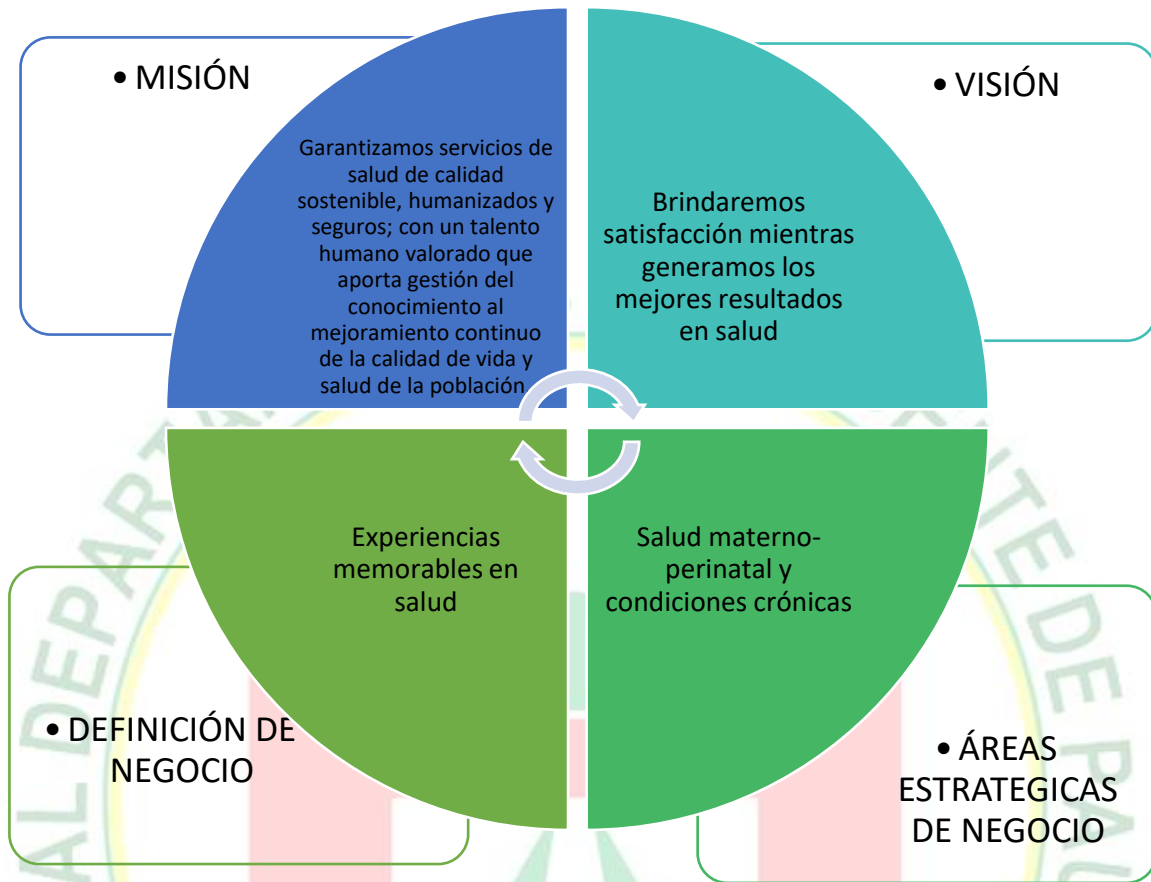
• MISIÓN

Garantizamos servicios de salud de calidad sostenible, humanizados y seguros; con un talento humano valorado que aporta gestión del conocimiento al mejoramiento continuo de la calidad de vida y salud de la población

• VISIÓN

Brindaremos satisfacción mientras generamos los mejores resultados en salud

Experiencias memorables en salud

Salud materno-perinatal y condiciones crónicas

• DEFINICIÓN DE NEGOCIO

• ÁREAS ESTRATEGICAS DE NEGOCIO